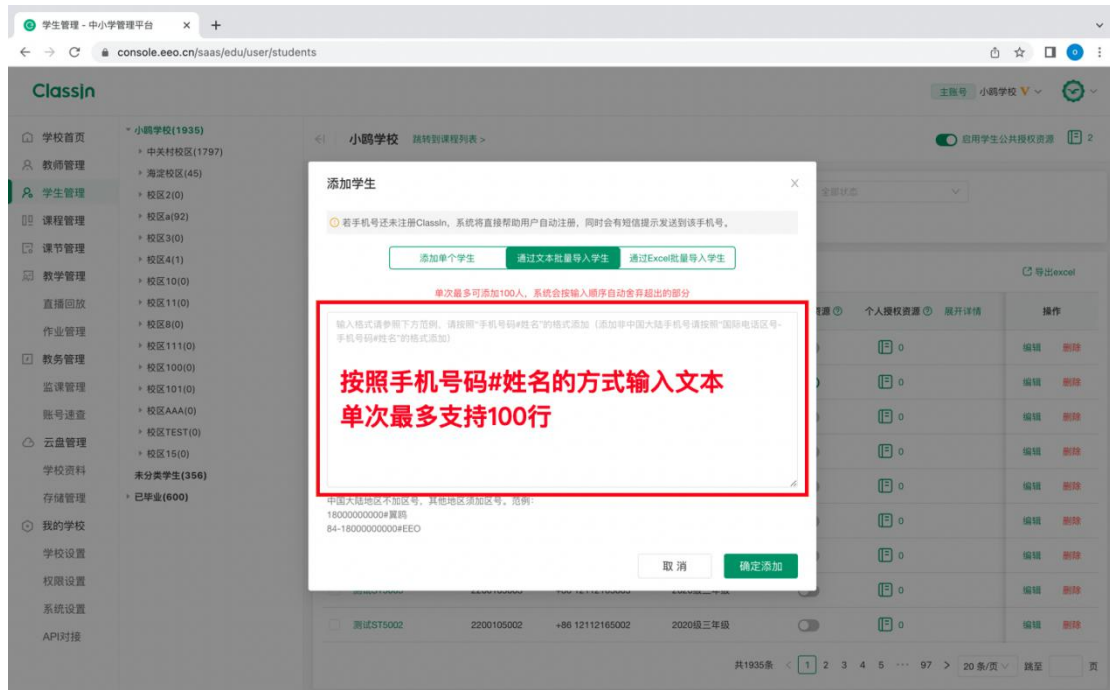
学生管理 - 中小学管理平台 × +

console.eeo.cn/saas/edu/user/students

ClassIn

主账号 小鸥学校 V

学校首页
教师管理
学生管理
课程管理
课节管理
教学管理
直播回放
作业管理
教务管理
监课管理
账号速查
云盘管理
学校资料
存储管理
我的学校
学校设置
权限设置
系统设置
API对接

小鸥学校(1935)
中关村校区(1797)
海淀校区(45)
校区2(0)
校区a(92)
校区3(0)
校区4(1)
校区10(0)
校区11(0)
校区8(0)
校区111(0)
校区100(0)
校区101(0)
校区AAA(0)
校区TEST(0)
校区15(0)
未分类学生(356)
已毕业(600)

小鸥学校 跳转到课程列表 >

启用学生公共授权资源 2

全部状态

导出excel

资源 个人授权资源 展开详情 操作

0 编辑 删除
0 编辑 删除
0 编辑 删除
0 编辑 删除
0 编辑 删除
0 编辑 删除
0 编辑 删除
0 编辑 删除

添加学生 ×

若手机号还未注册ClassIn，系统将直接帮助用户自动注册，同时会有短信提示发送到该手机号。

添加单个学生 通过文本批量导入学生 通过Excel批量导入学生

单次最多可添加100人，系统会按输入顺序自动舍弃超出的部分

输入格式请参照下方范例，请按照"手机号码#姓名"的格式添加（添加非中国大陆手机号请按照"国际电话区号-手机号码#姓名"的格式添加）

按照手机号码#姓名的方式输入文本
单次最多支持100行

中国大陆地区不加区号，其他地区须加区号。范例：
18000000000#翼鸥
84-18000000000#EEO

取消 确定添加

测试ST5002 2200105002 +86 12112165002 2020级三年级

共1935条 < 1 2 3 4 5 ··· 97 > 20 条/页 跳至 页